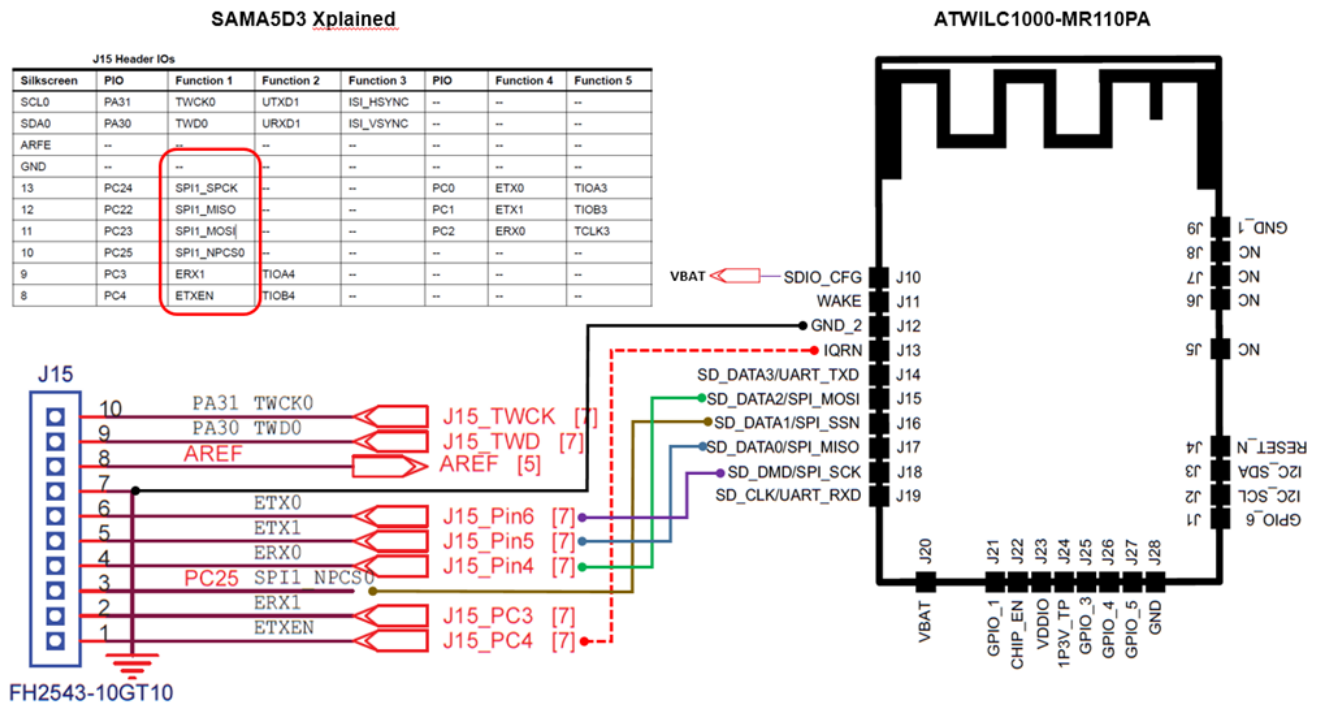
SAMA5D3 Xplained

J15 Header IOs

| Silkscreen | PIO | Function 1 | Function 2 | Function 3 | PIO | Function 4 | Function 5 |
|---|---|---|---|---|---|---|---|
| SCL0 | PA31 | TWCK0 | UTXD1 | ISI_HSYNC | -- | -- | -- |
| SDA0 | PA30 | TWD0 | URXD1 | ISI_VSYNC | -- | -- | -- |
| ARFE | -- | -- | -- | -- | -- | -- | -- |
| GND | -- | -- | -- | -- | -- | -- | -- |
| 13 | PC24 | SPI1_SPCK | -- | -- | PC0 | ETX0 | TIOA3 |
| 12 | PC22 | SPI1_MISO | -- | -- | PC1 | ETX1 | TIOB3 |
| 11 | PC23 | SPI1_MOSI | -- | -- | PC2 | ERX0 | TCLK3 |
| 10 | PC25 | SPI1_NPCS0 | -- | -- | -- | -- | -- |
| 9 | PC3 | ERX1 | TIOA4 | -- | -- | -- | -- |
| 8 | PC4 | ETXEN | TIOB4 | -- | -- | -- | -- |

ATWILC1000-MR110PA

J15
10 PA31 TWCK0 J15_TWCK [7]
9 PA30 TWD0 J15_TWD [7]
8 AREF AREF [5]
7
6 ETX0 J15_Pin6 [7]
5 ETX1 J15_Pin5 [7]
4 ERX0 J15_Pin4 [7]
3 PC25 SPI1 NPCS0
2 ERX1 J15_PC3 [7]
1 ETXEN J15_PC4 [7]
FH2543-10GT10

VBAT SDIO_CFG J10
WAKE J11
GND_2 J12
IQRN J13
SD_DATA3/UART_TXD J14
SD_DATA2/SPI_MOSI J15
SD_DATA1/SPI_SSN J16
SD_DATA0/SPI_MISO J17
SD_DMD/SPI_SCK J18
SD_CLK/UART_RXD J19

J9 GND_1
J8 NC
J7 NC
J6 NC
J5 NC
J4 RESET_N
J3 I2C_SDA
J2 I2C_SCL
J1 GPIO_6

J20 VBAT
J21 GPIO_1
J22 CHIP_EN
J23 VDDIO
J24 1P3V_TP
J25 GPIO_3
J26 GPIO_4
J27 GPIO_5
J28 GND